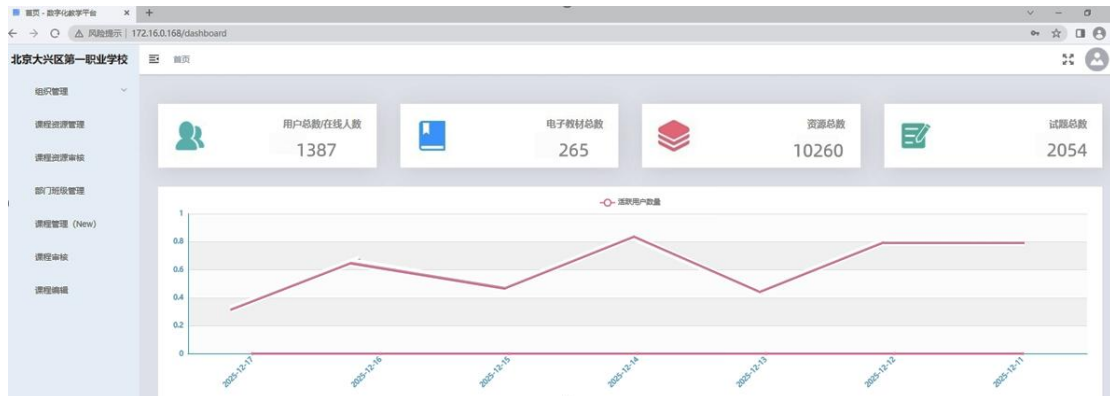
首页 - 数字化教学平台 ×

风险提示 | 172.16.0.168/dashboard

北京大兴区第一职业学校

首页

组织管理

课程资源管理

课程资源审核

部门班级管理

课程管理（New）

课程审核

课程编辑

用户总数/在线人数
1387

电子教材总数
265

资源总数
10260

试题总数
2054

活跃用户数量

1
0.8
0.6
0.4
0.2
0

2025-12-17
2025-12-16
2025-12-15
2025-12-14
2025-12-13
2025-12-12
2025-12-11